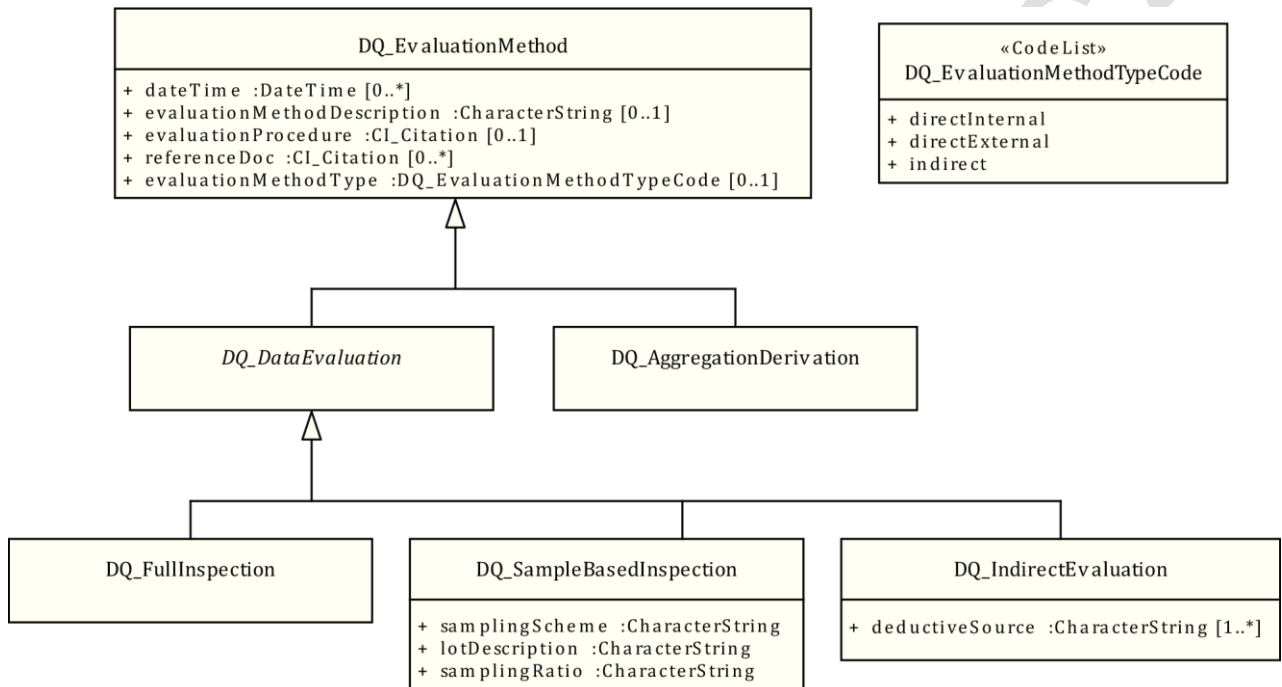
DQ_EvaluationMethod

+ dateTime :DateTime [0..*]
+ evaluationMethodDescription :CharacterString [0..1]
+ evaluationProcedure :CI_Citation [0..1]
+ referenceDoc :CI_Citation [0..*]
+ evaluationMethodType :DQ_EvaluationMethodTypeCode [0..1]

«CodeList»
DQ_EvaluationMethodTypeCode

+ directInternal
+ directExternal
+ indirect

DQ_DataEvaluation

DQ_AggregationDerivation

DQ_FullInspection

DQ_SampleBasedInspection

+ samplingScheme :CharacterString
+ lotDescription :CharacterString
+ samplingRatio :CharacterString

DQ_IndirectEvaluation

+ deductiveSource :CharacterString [1..*]